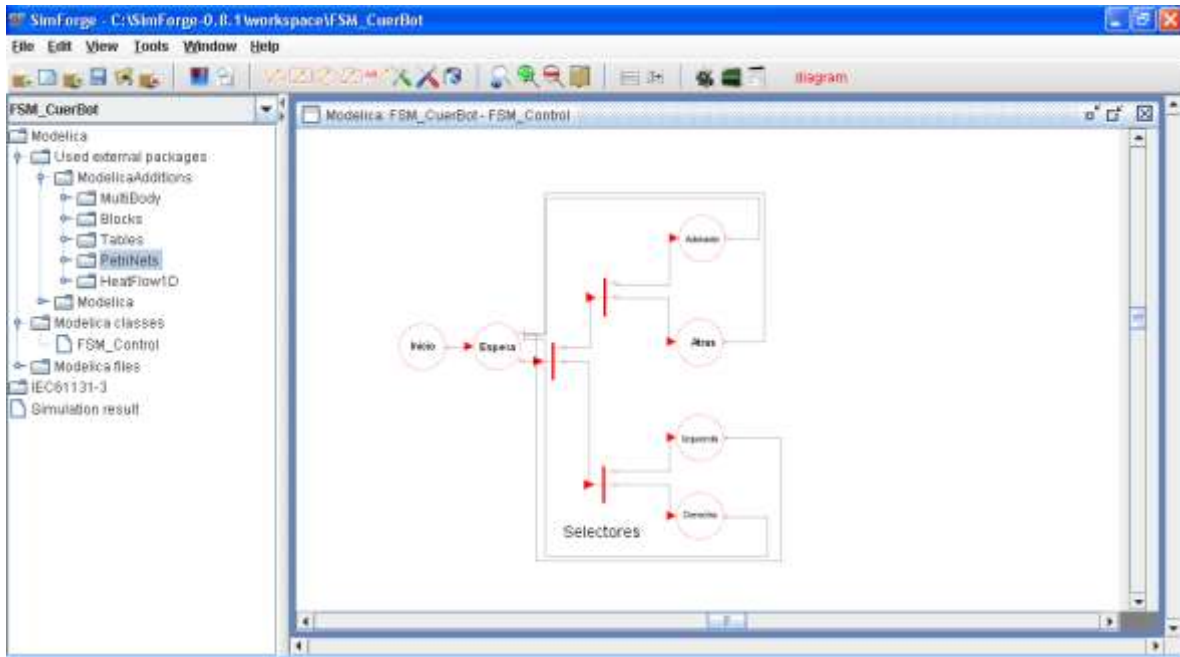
SimForge - C:\SimForge-0.8.1\workspace\FSM_CuerBot

File Edit View Tools Window Help

diagram

FSM_CuerBot

Modelica
Used external packages
ModelicaAdditions
MultiBody
Blocks
Tables
PetriNets
HeatFlow1D
Modelica
Modelica classes
FSM_Control
Modelica files
IEC61131-3
Simulation result

Modelica: FSM_CuerBot - FSM_Control

Inicio
Espera
Adelante
Atras
Izquierda
Derecha
Selectores